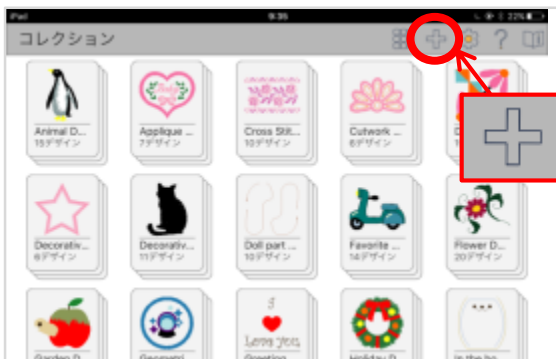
iPad 9:35 22%

コレクション

Animal D...
15デザイン

Applique ...
7デザイン

Cross Stit...
10デザイン

Cutwork ...
8デザイン

Decorativ...
6デザイン

Decorativ...
11デザイン

Doll part ...
10デザイン

Favorite ...
14デザイン

Flower D...
20デザイン

Garden D...

Geometri...

Greeting...

Holiday D...

In the ho...